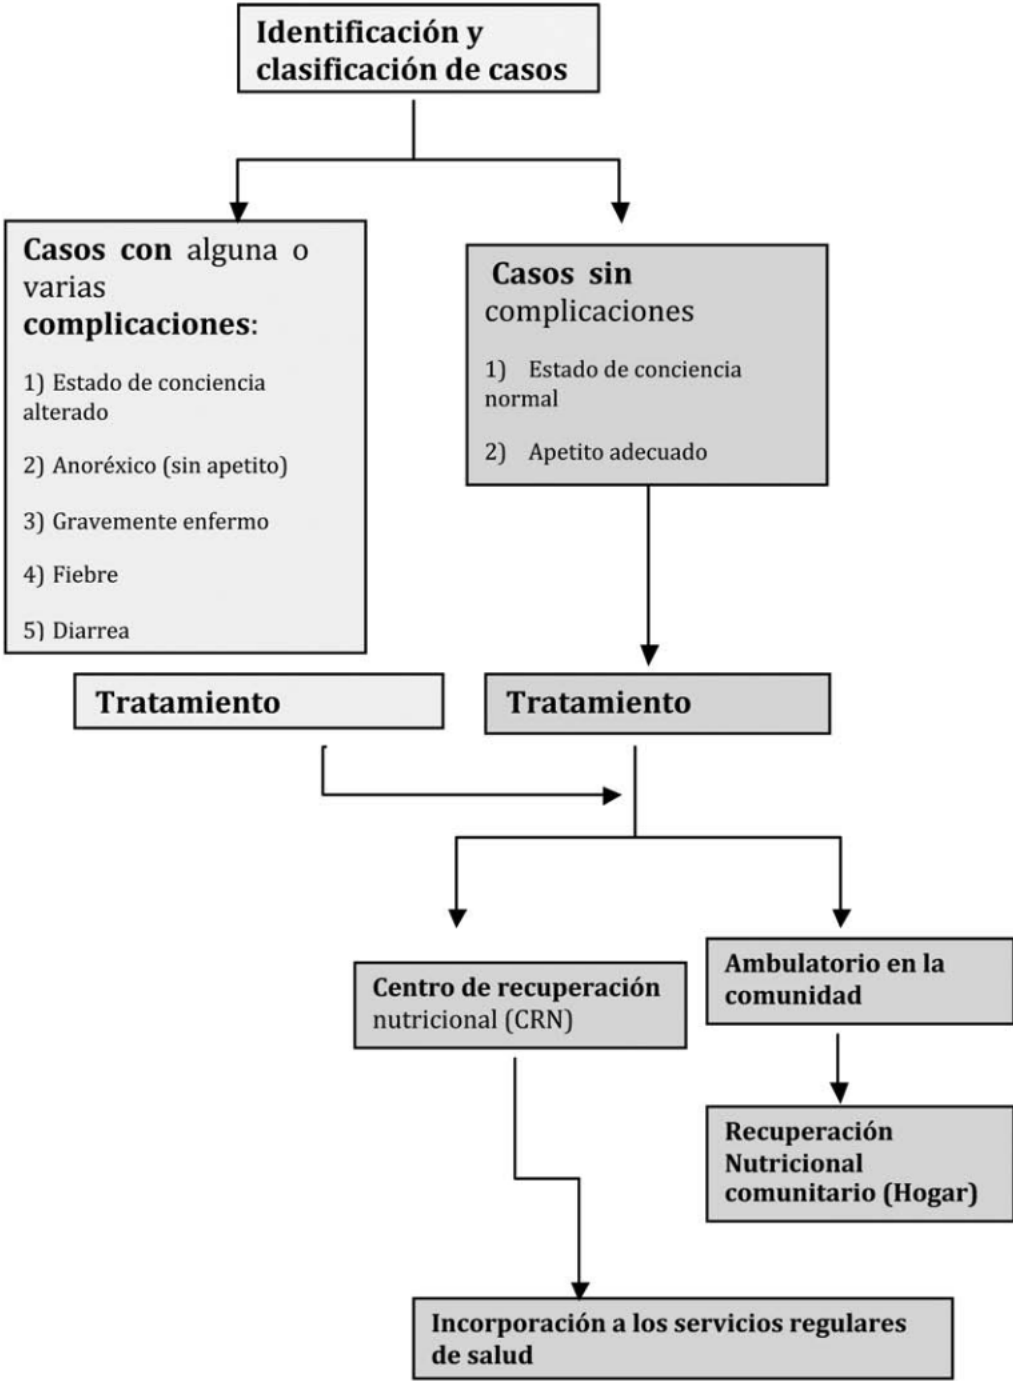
Identificación y clasificación de casos

Casos con alguna o varias complicaciones:

1) Estado de conciencia alterado

2) Anoréxico (sin apetito)

3) Gravemente enfermo

4) Fiebre

5) Diarrea

Casos sin complicaciones

1) Estado de conciencia normal

2) Apetito adecuado

Tratamiento

Tratamiento

Centro de recuperación nutricional (CRN)

Ambulatorio en la comunidad

Recuperación Nutricional comunitario (Hogar)

Incorporación a los servicios regulares de salud